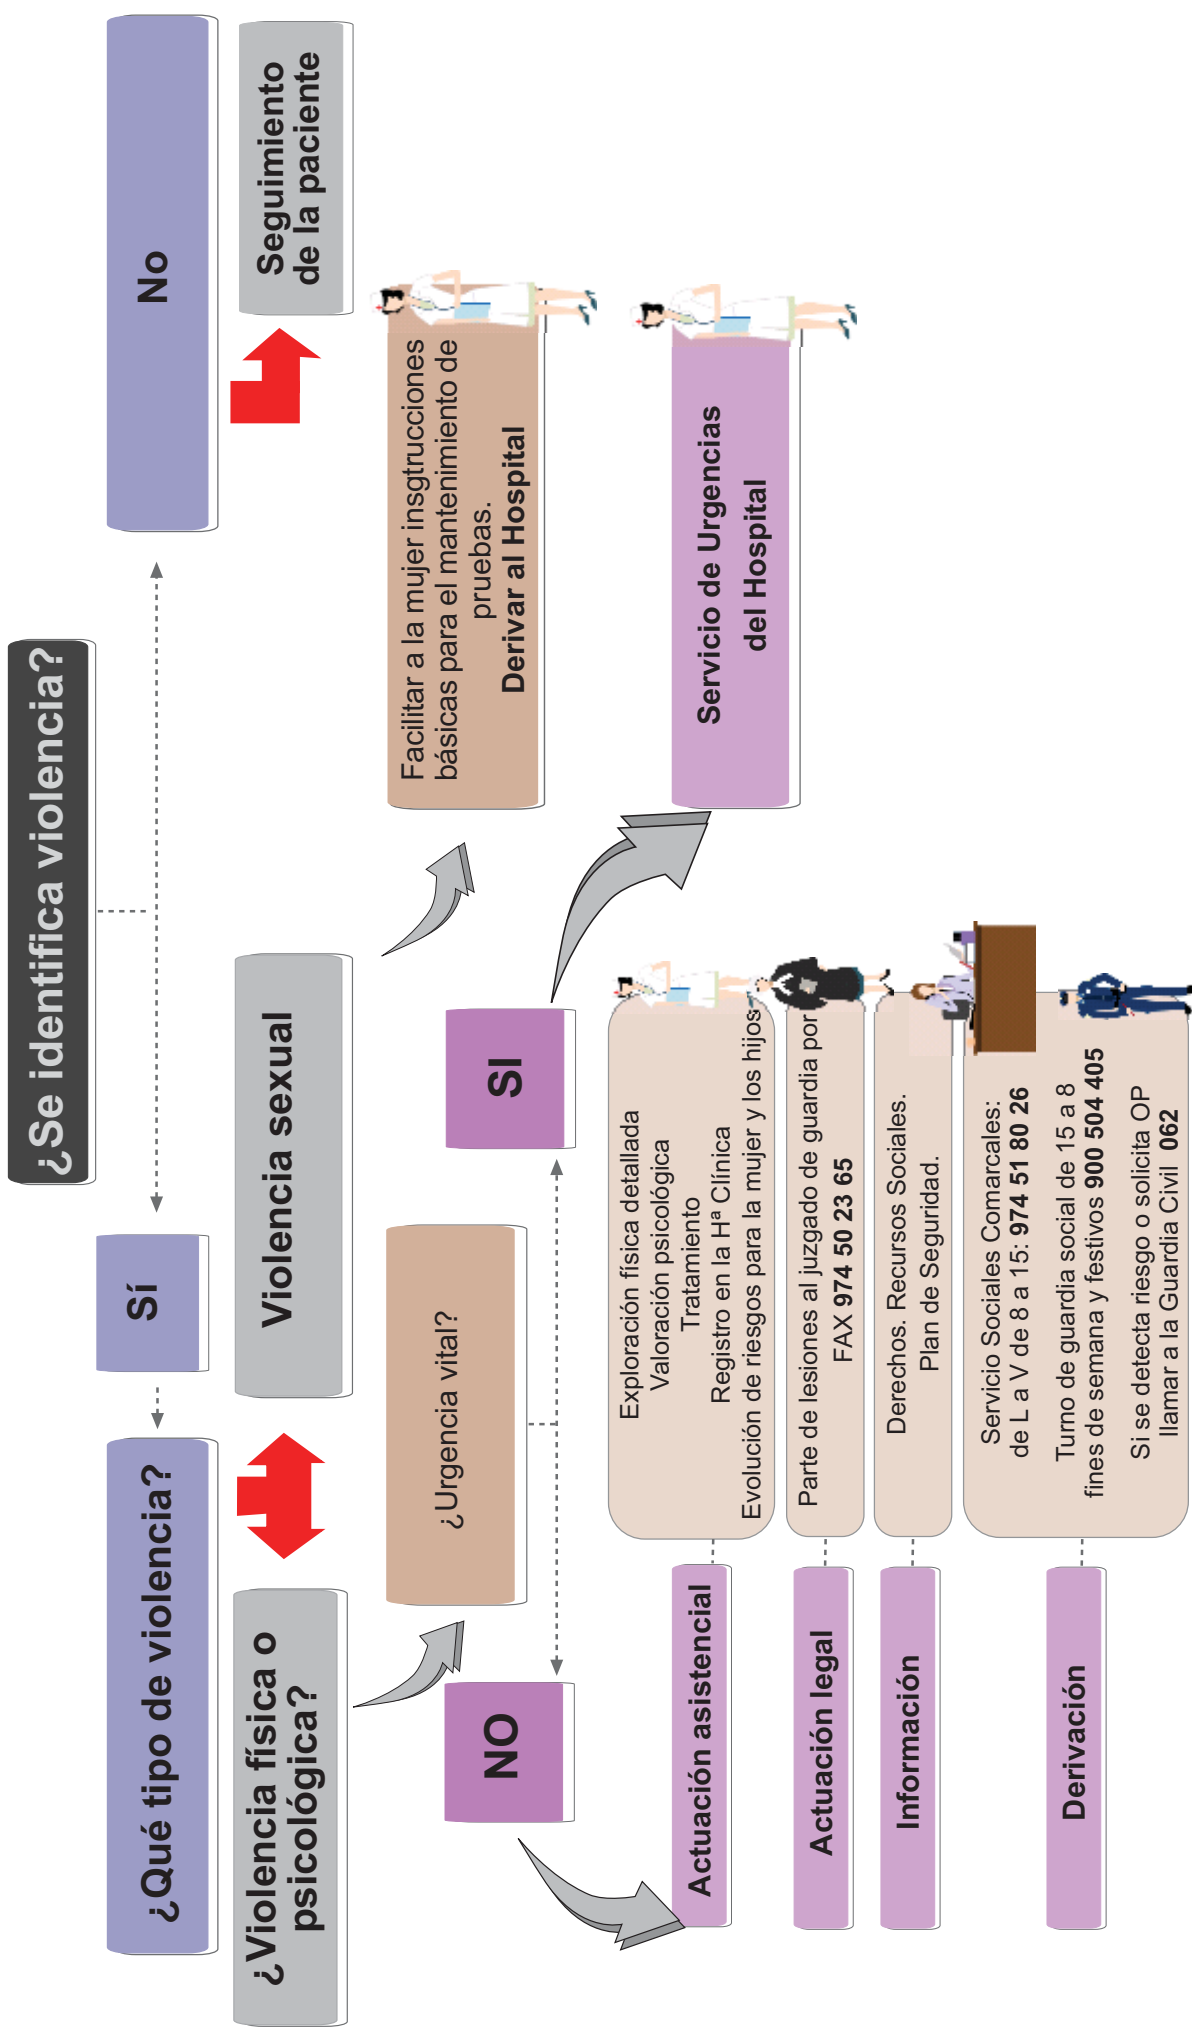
¿Se identifica violencia?

Sí

No

Seguimiento de la paciente

¿Qué tipo de violencia?

¿Violencia física o psicológica?

Violencia sexual

Facilitar a la mujer insgtrucciones básicas para el mantenimiento de pruebas. **Derivar al Hospital**

Servicio de Urgencias del Hospital

¿Urgencia vital?

SI

NO

Actuación asistencial

Exploración física detallada
Valoración psicológica
Tratamiento
Registro en la Hª Clínica
Evolución de riesgos para la mujer y los hijos

Actuación legal

Parte de lesiones al juzgado de guardia por FAX **974 50 23 65**

Información

Derechos. Recursos Sociales. Plan de Seguridad.

Derivación

Servicio Sociales Comarcales: de L a V de 8 a 15: **974 51 80 26**
Turno de guardia social de 15 a 8 fines de semana y festivos **900 504 405**
Si se detecta riesgo o solicita OP llamar a la Guardia Civil **062**